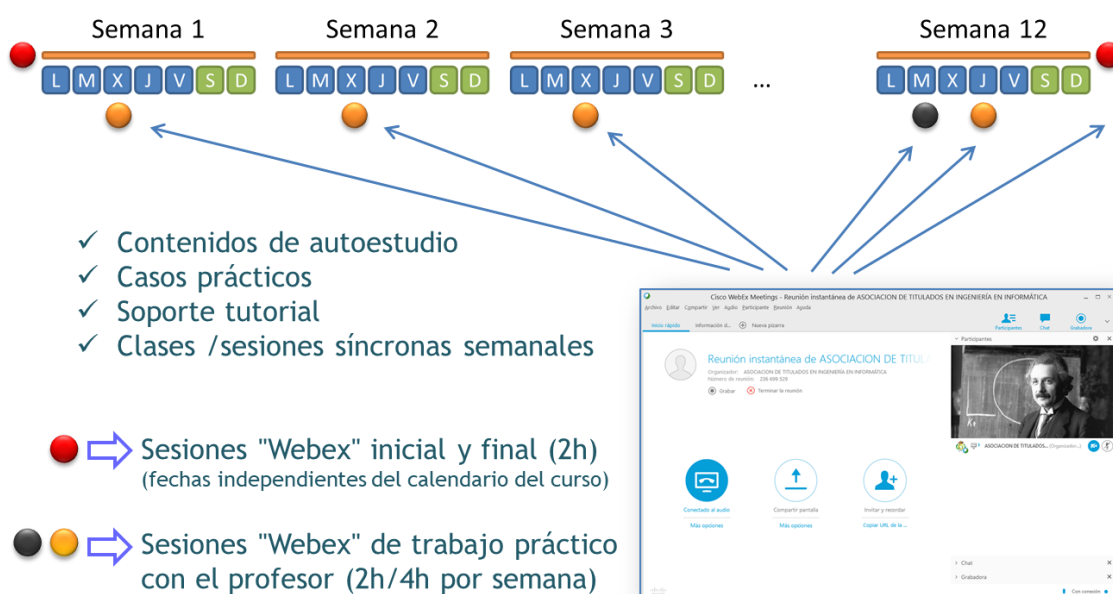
Semana 1
L M X J V S D

Semana 2
L M X J V S D

Semana 3
L M X J V S D

...

Semana 12
L M X J V S D

✓ Contenidos de autoestudio
✓ Casos prácticos
✓ Soporte tutorial
✓ Clases /sesiones síncronas semanales

Sesiones "Webex" inicial y final (2h)
(fechas independientes del calendario del curso)

Sesiones "Webex" de trabajo práctico con el profesor (2h/4h por semana)

Cisco WebEx Meetings - Reunión instantánea de ASOCIACION DE TITULADOS EN INGENIERÍA EN INFORMÁTICA
Archivo Editar Compartir Ver Audio Participante Reunión Ayuda
Participantes Chat Grabadora
Inicio rápido Información d... Nueva pizarra
Reunión instantánea de ASOCIACION DE TITULA
Organizador: ASOCIACION DE TITULADOS EN INGENIERÍA EN INFORMÁTICA
Número de reunión: 236 899 529
Grabar Terminar la reunión
Participantes
ASOCIACION DE TITULADOS... (Organizador...)
Conectado al audio
Más opciones
Compartir pantalla
Más opciones
Invitar y recordar
Copiar URL de la ...
Chat
Grabadora
Con conexión